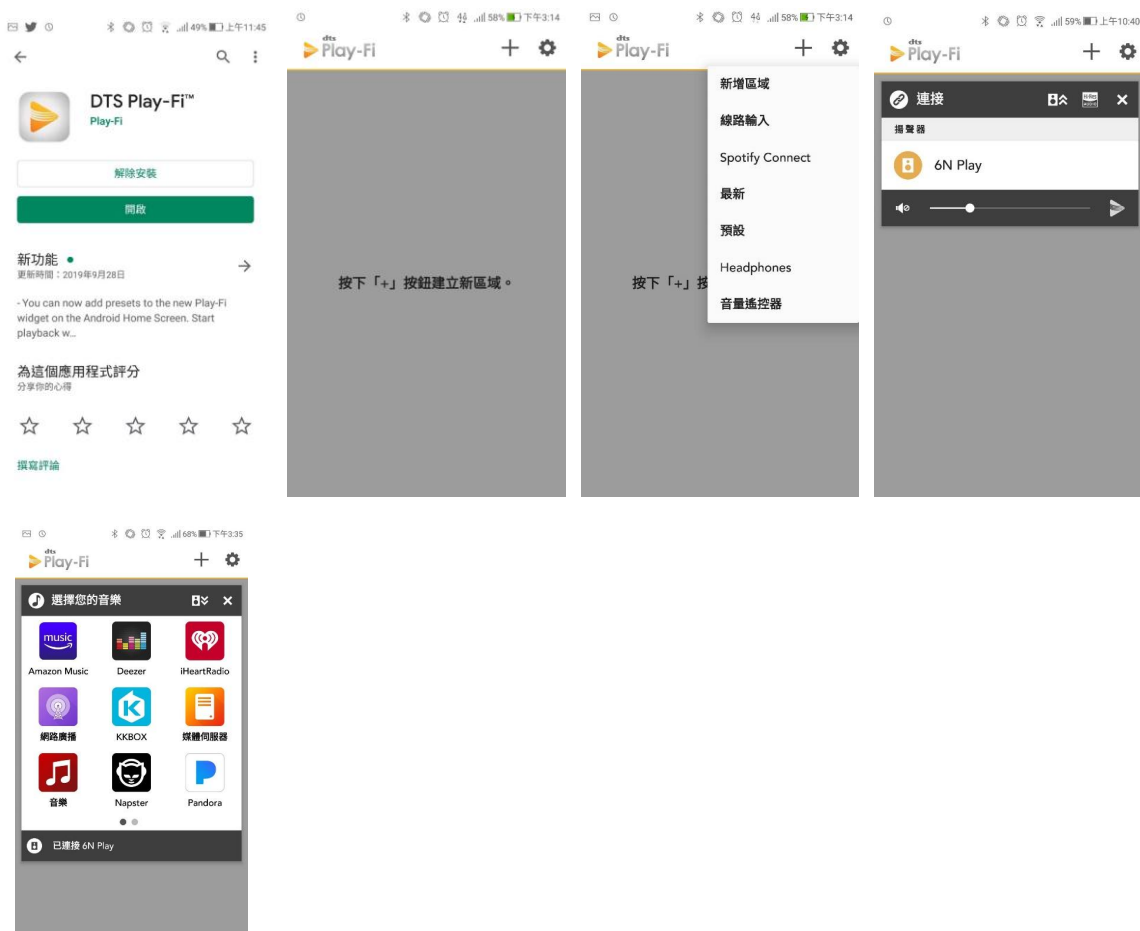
49% 上午11:45

DTS Play-Fi™
Play-Fi

解除安裝

開啟

新功能 •
更新時間：2019年9月28日

- You can now add presets to the new Play-Fi widget on the Android Home Screen. Start playback w...

為這個應用程式評分
分享你的心得

撰寫評論

58% 下午3:14

dts Play-Fi

按下「+」按鈕建立新區域。

58% 下午3:14

dts Play-Fi

新增區域
線路輸入
Spotify Connect
最新
預設
Headphones
音量遙控器

按下「+」按

59% 上午10:40

dts Play-Fi

連接

揚聲器

6N Play

68% 下午3:35

dts Play-Fi

選擇您的音樂

music
Amazon Music
Deezer
iHeartRadio
網路廣播
KKBOX
媒體伺服器
音樂
Napster
Pandora

已連接 6N Play